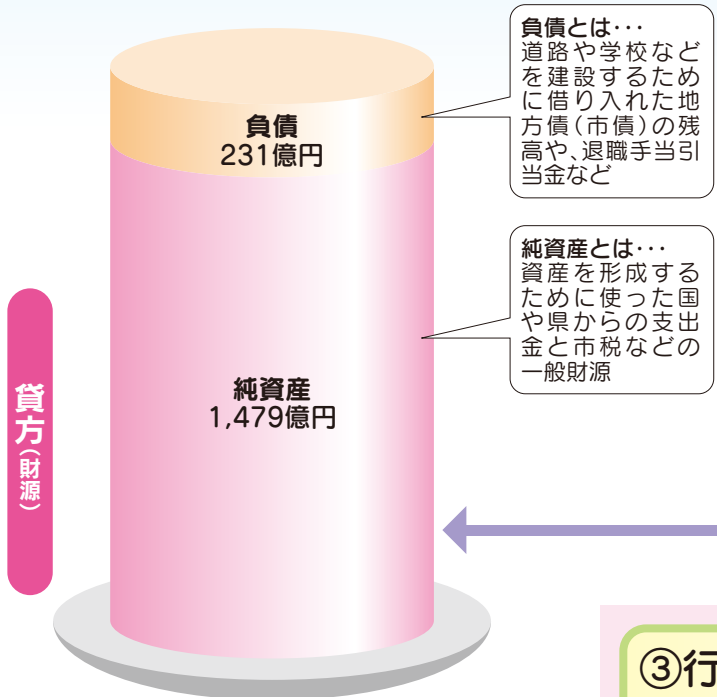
負債とは･･･
道路や学校などを建設するために借り入れた地方債(市債)の残高や、退職手当引当金など

負債
231億円

純資産とは･･･
資産を形成するために使った国や県からの支出金と市税などの一般財源

貸方(財源)

純資産
1,479億円

③行